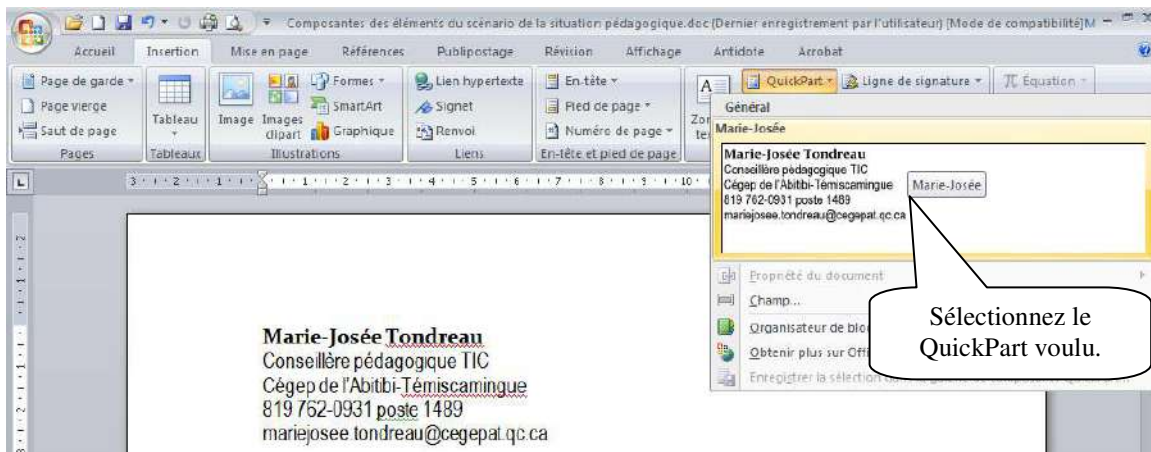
Composantes des éléments du scénario de la situation pédagogique.doc (Dernier enregistrement par l'utilisateur) [Mode de compatibilité] M

Accueil Insertion Mise en page Références Publipostage Révision Affichage Antidote Acrobat

Page de garde
Page vierge
Saut de page
Pages

Tableau
Tableaux

Image Images clipart Formes SmartArt Graphique
Illustrations

Lien hypertexte
Signet
Renvoi
Liens

En-tête
Pied de page
Numéro de page
En-tête et pied de page

Zo te

QuickPart Ligne de signature Équation

Général
Marie-Josée

Marie-Josée Tondreau
Conseillère pédagogique TIC
Cégep de l'Abitibi-Témiscamingue
819 762-0931 poste 1489
mariejosee.tondreau@cegepat.qc.ca

Marie-Josée

Propriété du document
Champ...
Organisateur de bloc
Obtenir plus sur Offi
Enregistrer la sélection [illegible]

Sélectionnez le QuickPart voulu.

Marie-Josée Tondreau
Conseillère pédagogique TIC
Cégep de l'Abitibi-Témiscamingue
819 762-0931 poste 1489
mariejosee.tondreau@cegepat.qc.ca